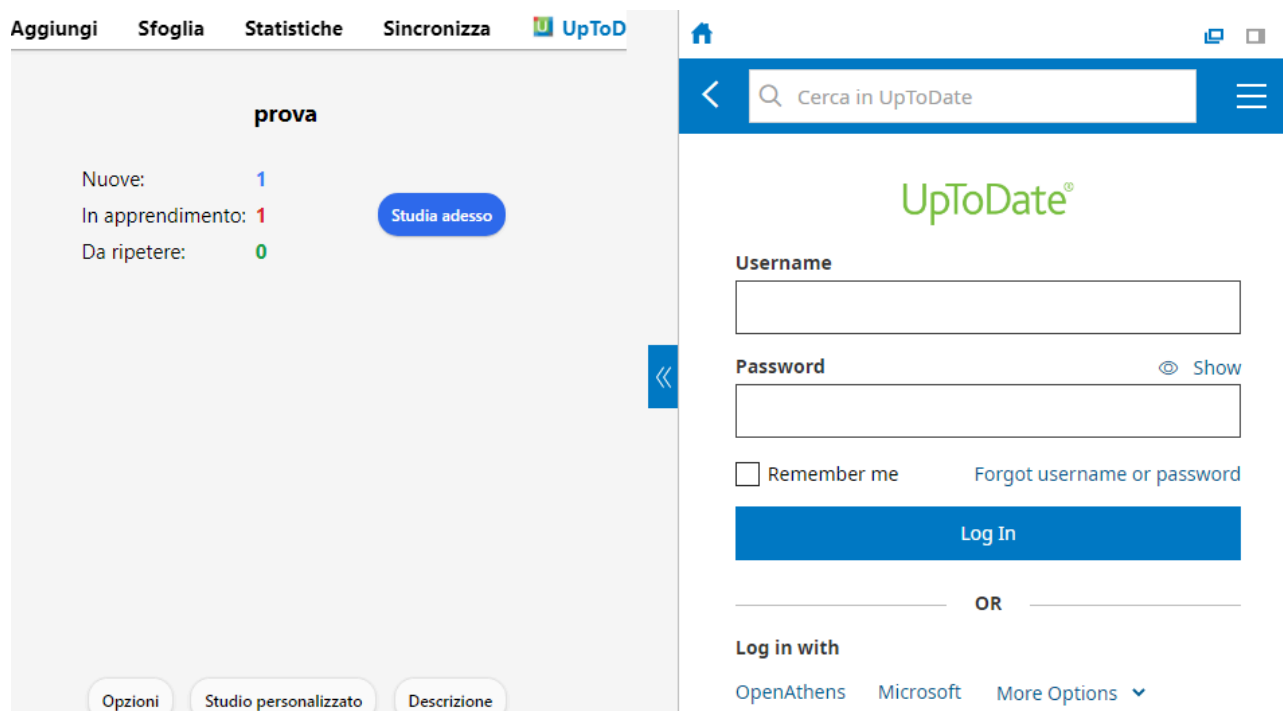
Aggiungi Sfoglia Statistiche Sincronizza UpToD

prova

Nuove: 1
In apprendimento: 1
Da ripetere: 0

Studia adesso

Opzioni Studio personalizzato Descrizione

Cerca in UpToDate

UpToDate®

Username

Password Show

Remember me Forgot username or password

Log In

OR

Log in with

OpenAthens Microsoft More Options